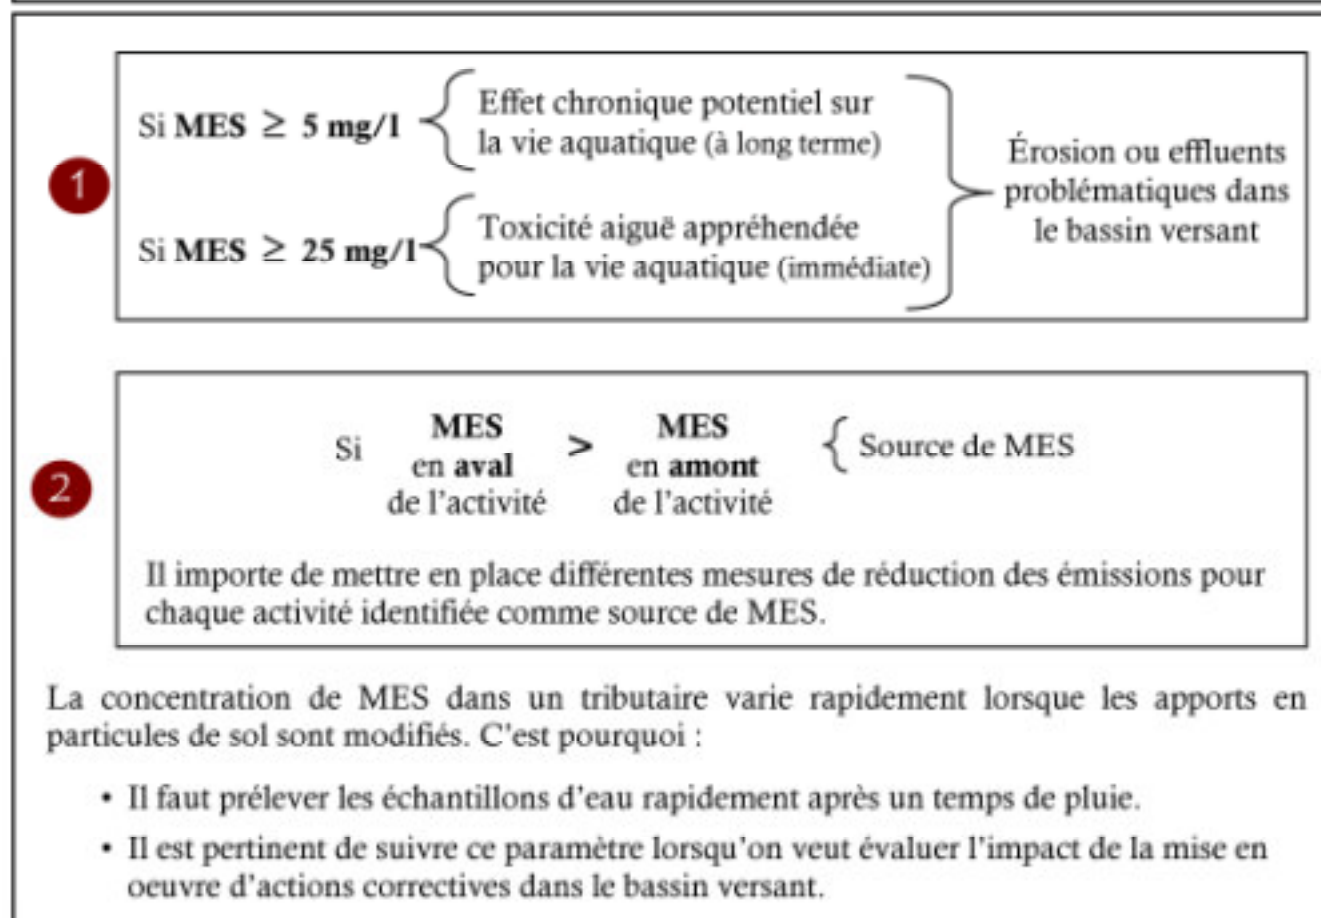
1

Si **MES** $\geq$ 5 mg/l { Effet chronique potentiel sur la vie aquatique (à long terme)

Si **MES** $\geq$ 25 mg/l { Toxicité aiguë appréhendée pour la vie aquatique (immédiate)

} Érosion ou effluents problématiques dans le bassin versant

2

Si **MES** en **aval** de l'activité > **MES** en **amont** de l'activité { Source de MES

Il importe de mettre en place différentes mesures de réduction des émissions pour chaque activité identifiée comme source de MES.

La concentration de MES dans un tributaire varie rapidement lorsque les apports en particules de sol sont modifiés. C'est pourquoi :

• Il faut prélever les échantillons d'eau rapidement après un temps de pluie.
• Il est pertinent de suivre ce paramètre lorsqu'on veut évaluer l'impact de la mise en oeuvre d'actions correctives dans le bassin versant.